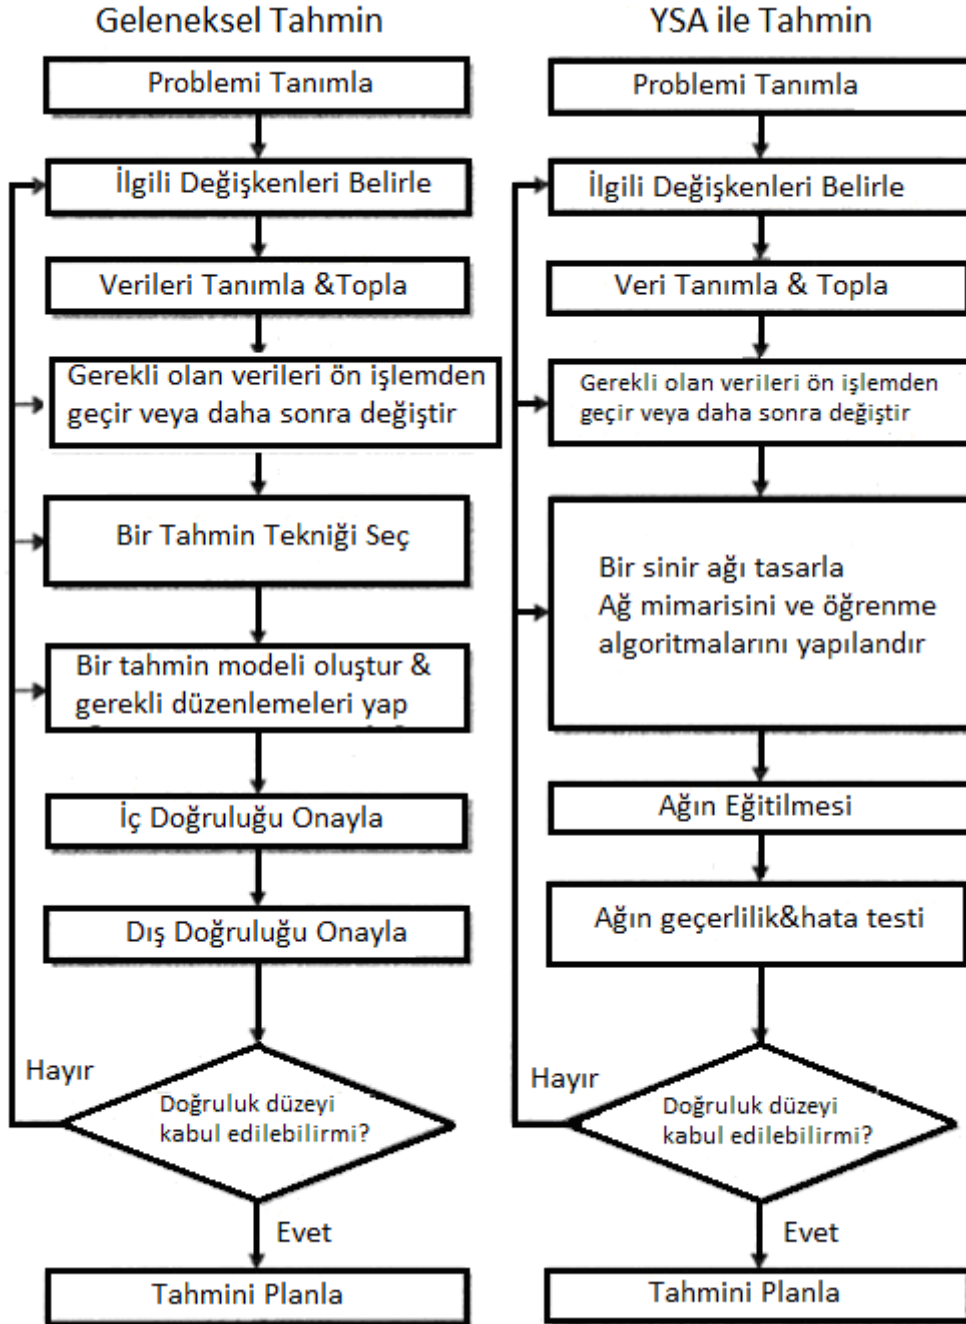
Geleneksel Tahmin

Problemi Tanımla

İlgili Değişkenleri Belirle

Verileri Tanımla &Topla

Gerekli olan verileri ön işlemden geçir veya daha sonra değiştir

Bir Tahmin Tekniği Seç

Bir tahmin modeli oluştur & gerekli düzenlemeleri yap

İç Doğruluğu Onayla

Dış Doğruluğu Onayla

Hayır

Doğruluk düzeyi kabul edilebilirmi?

Evet

Tahmini Planla

YSA ile Tahmin

Problemi Tanımla

İlgili Değişkenleri Belirle

Veri Tanımla & Topla

Gerekli olan verileri ön işlemden geçir veya daha sonra değiştir

Bir sinir ağı tasarla
Ağ mimarisini ve öğrenme algoritmalarını yapılandır

Ağın Eğitilmesi

Ağın geçerlilik&hata testi

Hayır

Doğruluk düzeyi kabul edilebilirmi?

Evet

Tahmini Planla